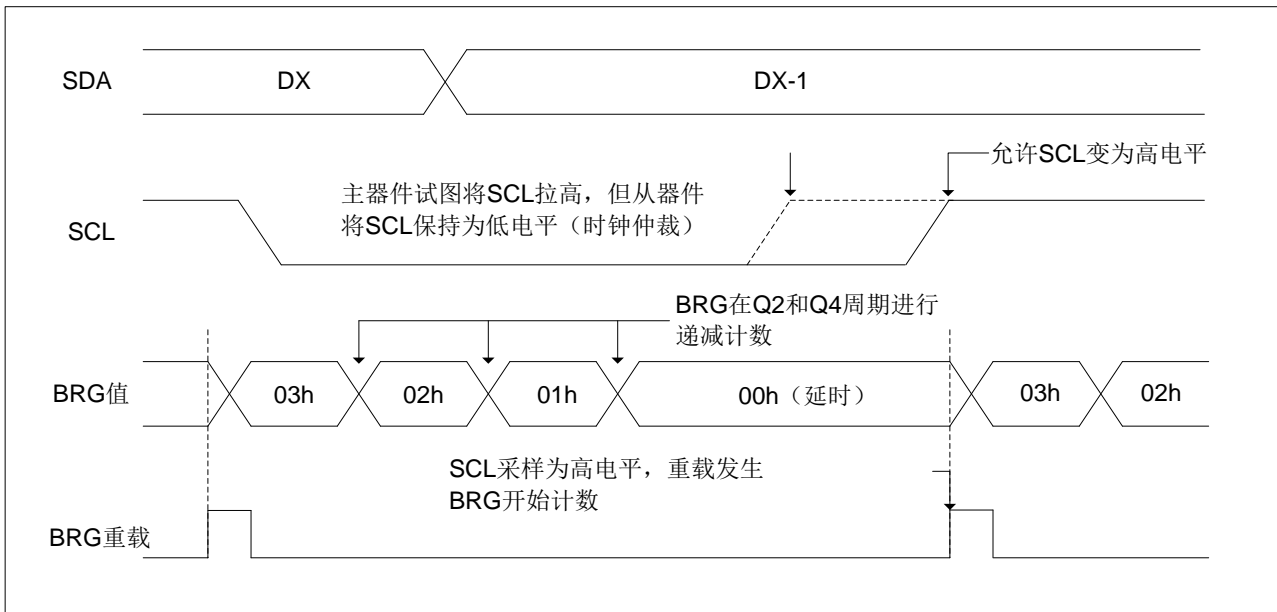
SDA
DX
DX-1

允许SCL变为高电平

主器件试图将SCL拉高，但从器件将SCL保持为低电平（时钟仲裁）

SCL

BRG在Q2和Q4周期进行递减计数

BRG值
03h
02h
01h
00h（延时）
03h
02h

SCL采样为高电平，重载发生
BRG开始计数

BRG重载